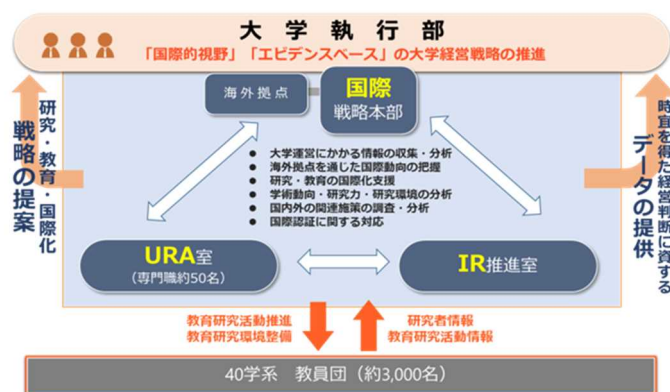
大学執行部

「国際的視野」「エビデンスベース」の大学経営戦略の推進

研究・教育・国際化

戦略の提案

時宜を得た経営判断に資する

データの提供

海外拠点

国際
戦略本部

- 大学運営にかかる情報の収集・分析
- 海外拠点を通じた国際動向の把握
- 研究・教育の国際化支援
- 学術動向・研究力・研究環境の分析
- 国内外の関連施策の調査・分析
- 国際認証に関する対応

URA室
（専門職約50名）

IR推進室

教育研究活動推進
教育研究環境整備

研究者情報
教育研究活動情報

40学系　教員団（約3,000名）